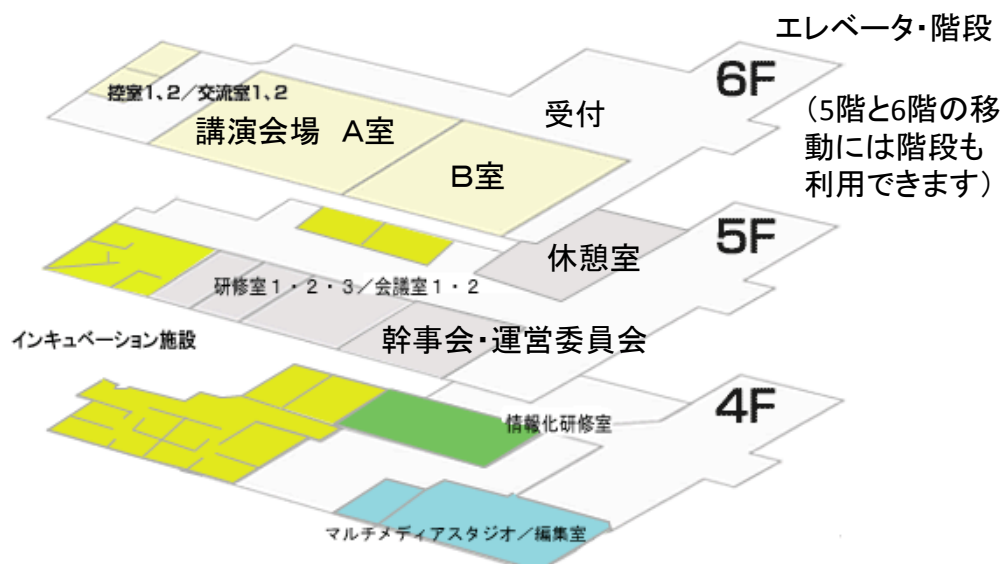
エレベータ・階段

6F

控室1、2／交流室1、2

講演会場 A室

受付

(5階と6階の移動には階段も利用できます)

B室

5F

休憩室

研修室1・2・3／会議室1・2

インキュベーション施設

幹事会・運営委員会

4F

情報化研修室

マルチメディアスタジオ／編集室